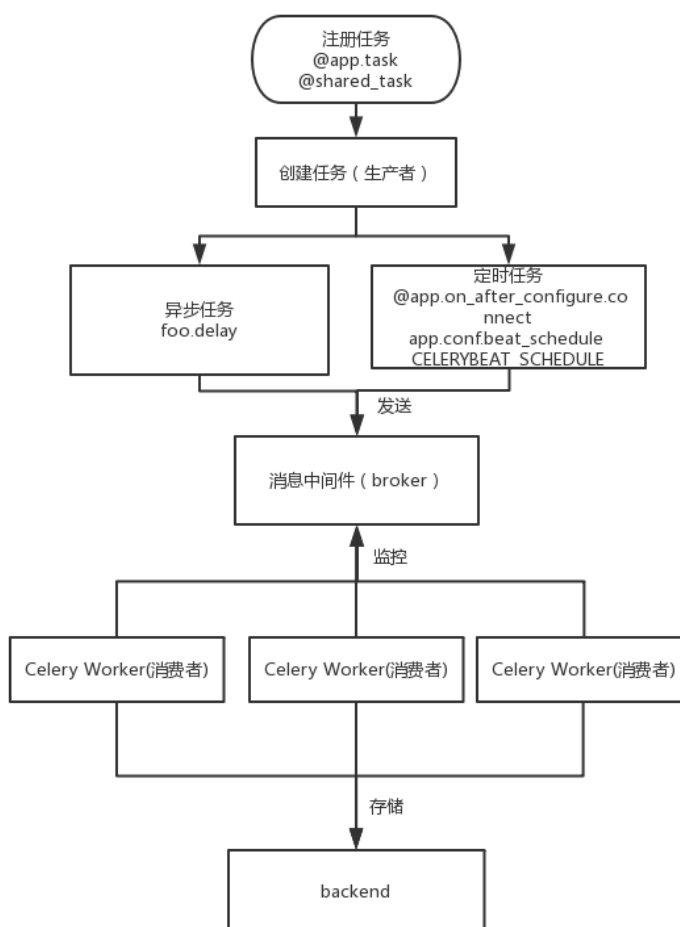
注册任务
@app.task
@shared_task

创建任务（生产者）

异步任务
foo.delay

定时任务
@app.on_after_configure.connect
app.conf.beat_schedule
CELERYBEAT_SCHEDULE

发送

消息中间件（broker）

监控

Celery Worker(消费者)

Celery Worker(消费者)

Celery Worker(消费者)

存储

backend